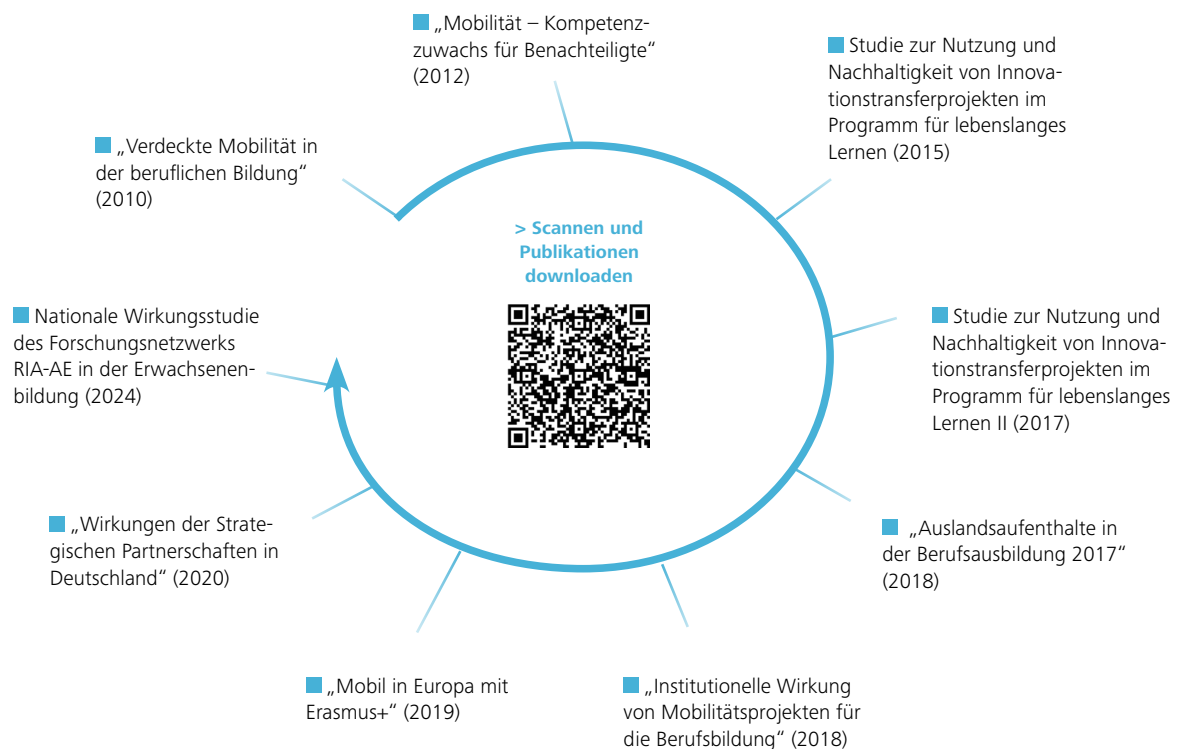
„Mobilität – Kompetenzzuwachs für Benachteiligte“ (2012)

Studie zur Nutzung und Nachhaltigkeit von Innovationstransferprojekten im Programm für lebenslanges Lernen (2015)

„Verdeckte Mobilität in der beruflichen Bildung“ (2010)

> Scannen und Publikationen downloaden

Nationale Wirkungsstudie des Forschungsnetzwerks RIA-AE in der Erwachsenenbildung (2024)

Studie zur Nutzung und Nachhaltigkeit von Innovationstransferprojekten im Programm für lebenslanges Lernen II (2017)

„Wirkungen der Strategischen Partnerschaften in Deutschland“ (2020)

„Auslandsaufenthalte in der Berufsausbildung 2017“ (2018)

„Mobil in Europa mit Erasmus+“ (2019)

„Institutionelle Wirkung von Mobilitätsprojekten für die Berufsbildung“ (2018)